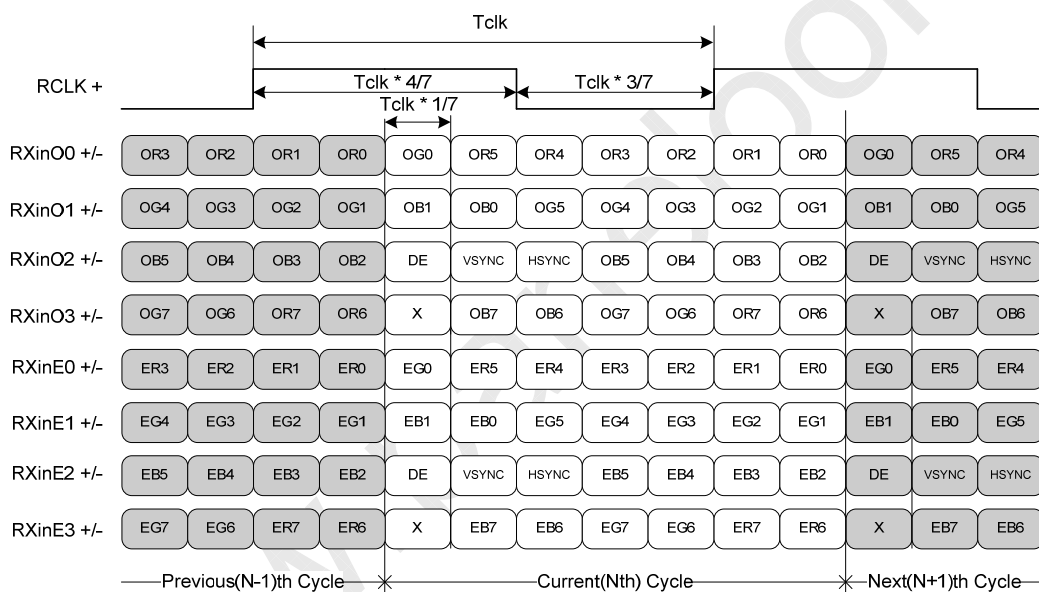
Tclk

RCLK +

Tclk * 4/7

Tclk * 3/7

Tclk * 1/7

| | | | | | | | | | | | | | | |
|---|---|---|---|---|---|---|---|---|---|---|---|---|---|---|
| RXinO0 +/- | OR3 | OR2 | OR1 | OR0 | OG0 | OR5 | OR4 | OR3 | OR2 | OR1 | OR0 | OG0 | OR5 | OR4 |
| RXinO1 +/- | OG4 | OG3 | OG2 | OG1 | OB1 | OB0 | OG5 | OG4 | OG3 | OG2 | OG1 | OB1 | OB0 | OG5 |
| RXinO2 +/- | OB5 | OB4 | OB3 | OB2 | DE | VSYNC | HSYNC | OB5 | OB4 | OB3 | OB2 | DE | VSYNC | HSYNC |
| RXinO3 +/- | OG7 | OG6 | OR7 | OR6 | X | OB7 | OB6 | OG7 | OG6 | OR7 | OR6 | X | OB7 | OB6 |
| RXinE0 +/- | ER3 | ER2 | ER1 | ER0 | EG0 | ER5 | ER4 | ER3 | ER2 | ER1 | ER0 | EG0 | ER5 | ER4 |
| RXinE1 +/- | EG4 | EG3 | EG2 | EG1 | EB1 | EB0 | EG5 | EG4 | EG3 | EG2 | EG1 | EB1 | EB0 | EG5 |
| RXinE2 +/- | EB5 | EB4 | EB3 | EB2 | DE | VSYNC | HSYNC | EB5 | EB4 | EB3 | EB2 | DE | VSYNC | HSYNC |
| RXinE3 +/- | EG7 | EG6 | ER7 | ER6 | X | EB7 | EB6 | EG7 | EG6 | ER7 | ER6 | X | EB7 | EB6 |

Previous(N-1)th Cycle

Current(Nth) Cycle

Next(N+1)th Cycle